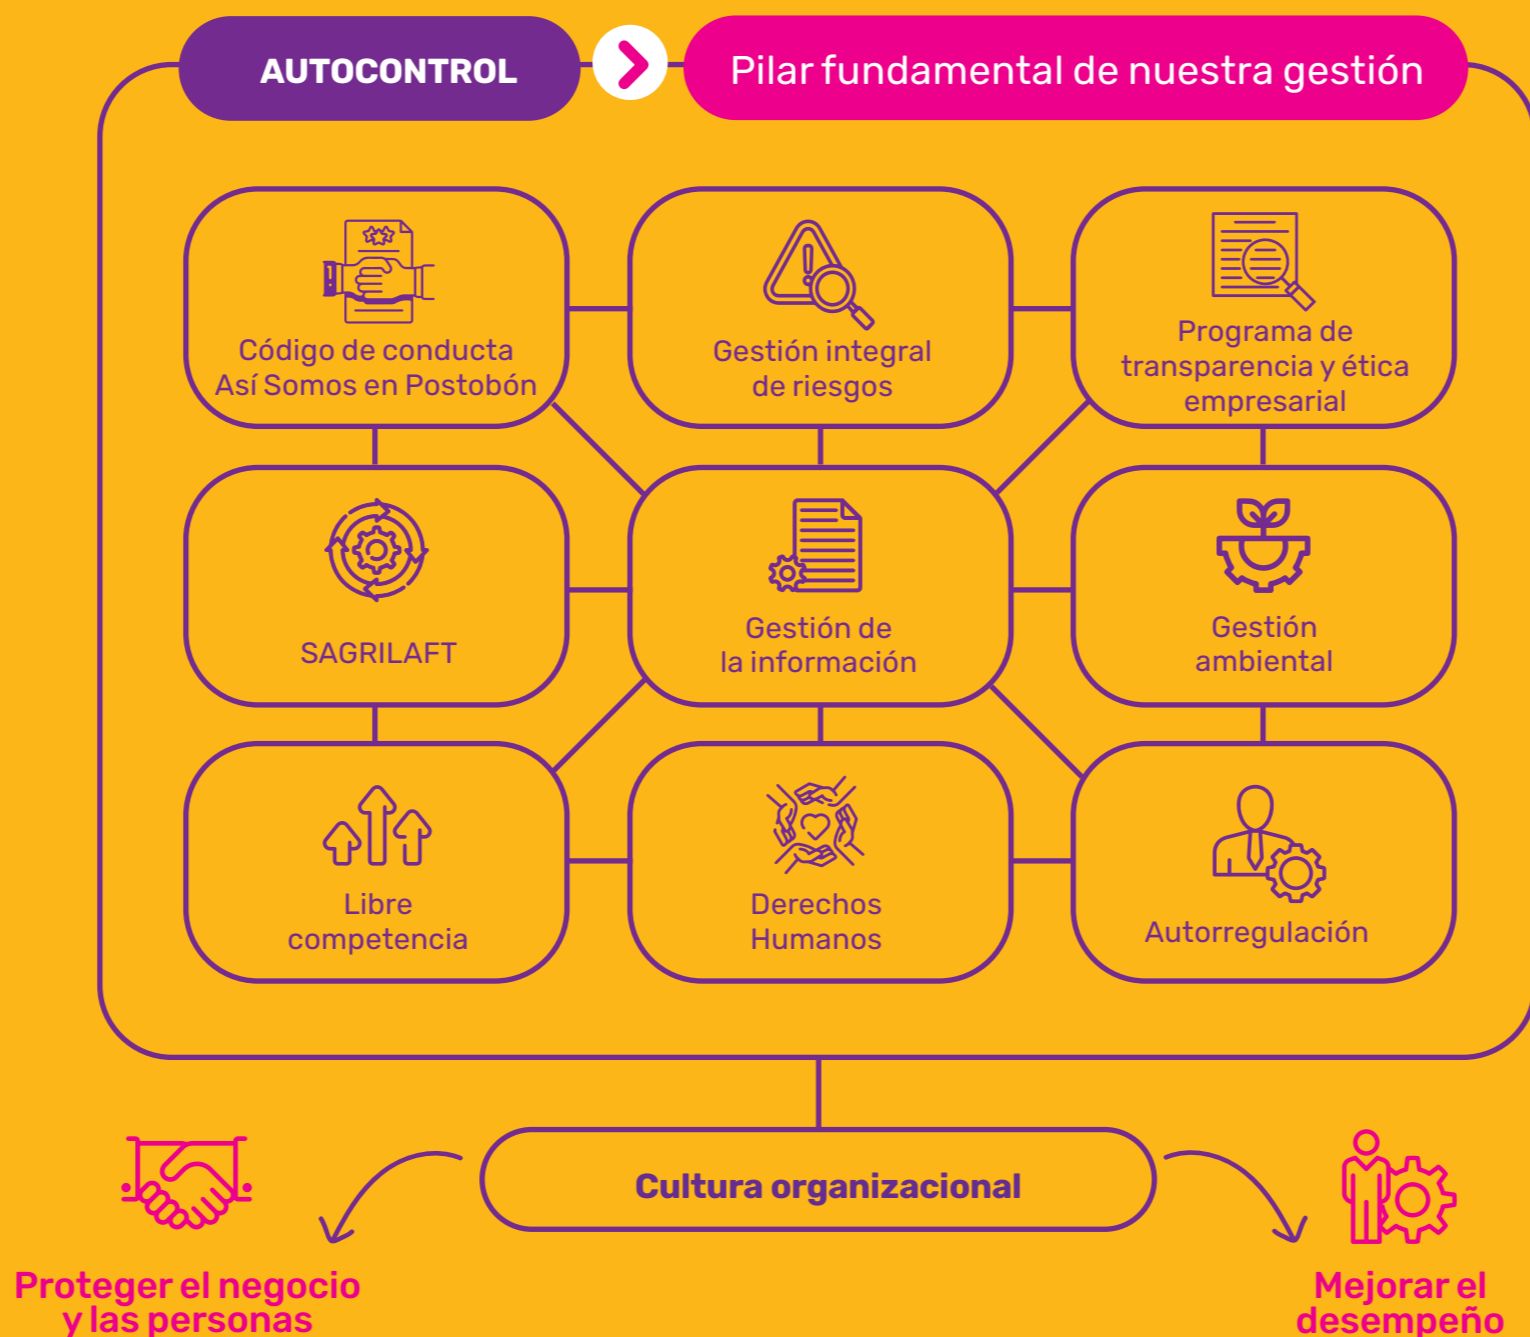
AUTOCONTROL

Pilar fundamental de nuestra gestión

Código de conducta Así Somos en Postobón

Gestión integral de riesgos

Programa de transparencia y ética empresarial

SAGRILAFT

Gestión de la información

Gestión ambiental

Libre competencia

Derechos Humanos

Autorregulación

Cultura organizacional

Proteger el negocio y las personas

Mejorar el desempeño